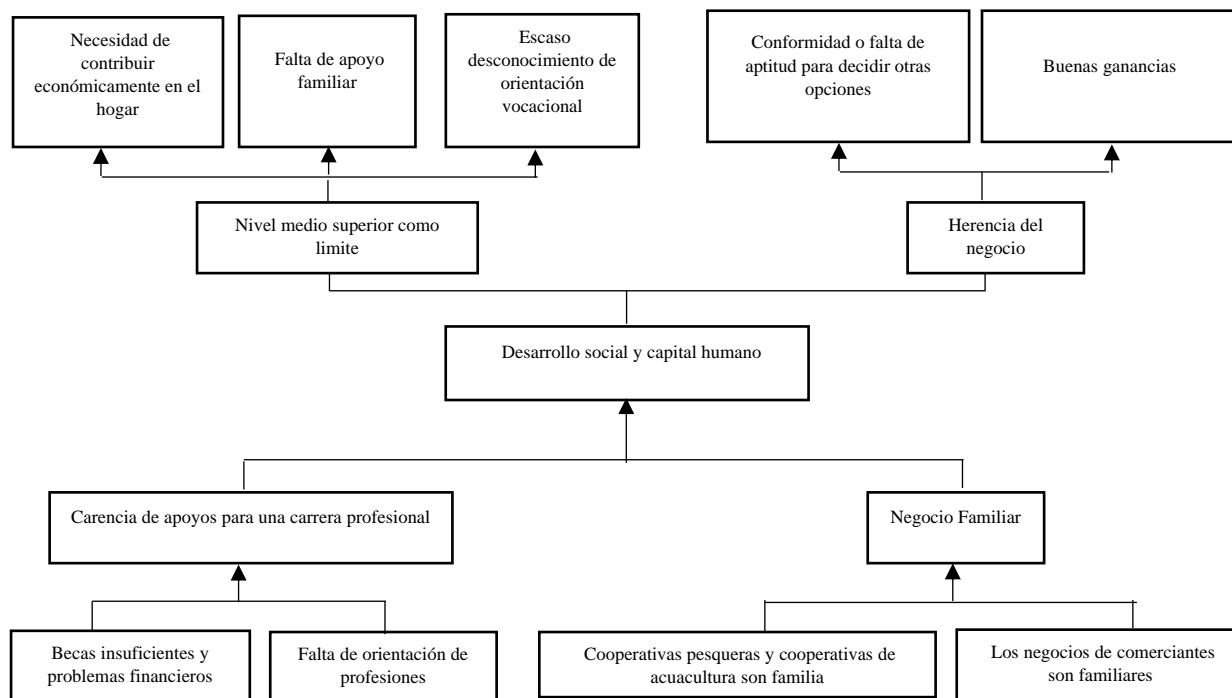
Necesidad de contribuir económicamente en el hogar

Falta de apoyo familiar

Escaso desconocimiento de orientación vocacional

Conformidad o falta de aptitud para decidir otras opciones

Buenas ganancias

Nivel medio superior como limite

Herencia del negocio

Desarrollo social y capital humano

Carencia de apoyos para una carrera profesional

Negocio Familiar

Becas insuficientes y problemas financieros

Falta de orientación de profesiones

Cooperativas pesqueras y cooperativas de acuacultura son familia

Los negocios de comerciantes son familiares